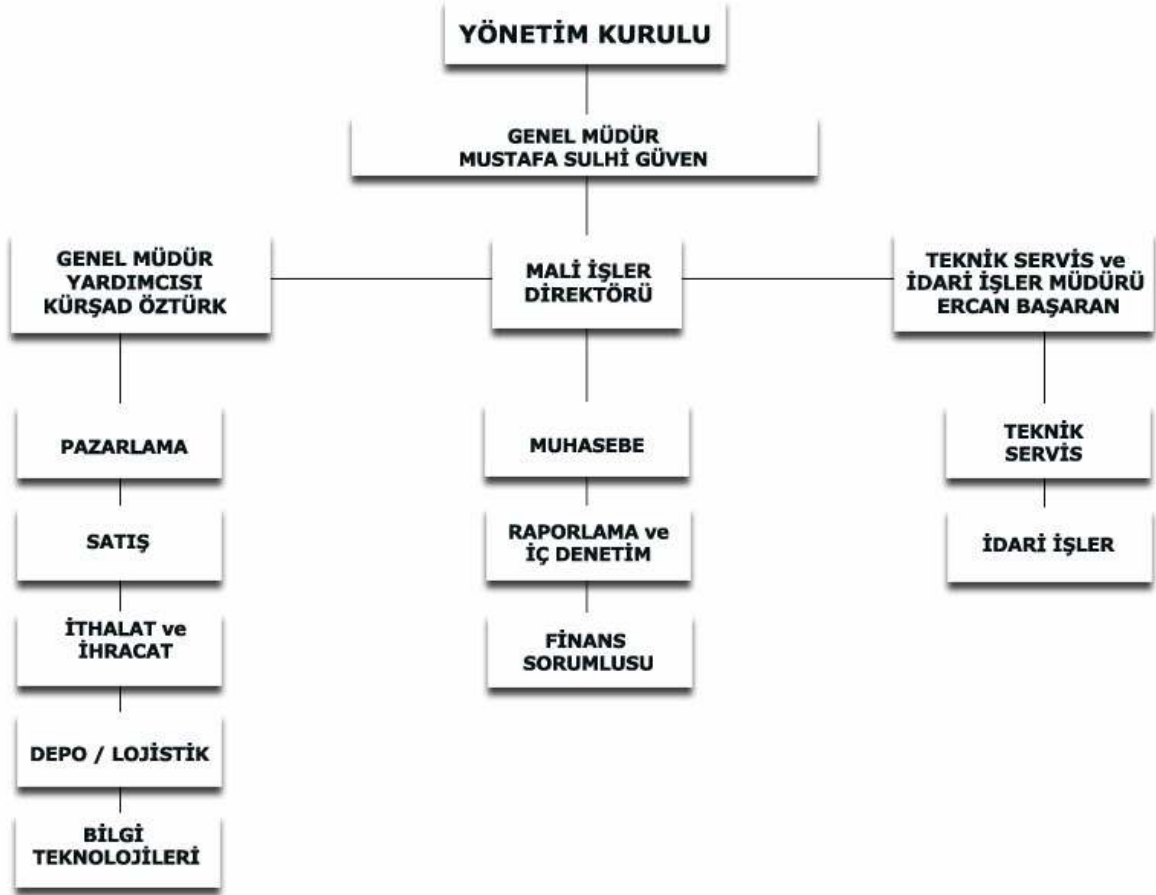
YÖNETİM KURULU

GENEL MÜDÜR
MUSTAFA SULHİ GÜVEN

GENEL MÜDÜR
YARDIMCISI
KÜRŞAD ÖZTÜRK

PAZARLAMA

SATIŞ

İTHALAT ve
İHRACAT

DEPO / LOJİSTİK

BİLGİ
TEKNOLOJİLERİ

MALİ İŞLER
DİREKTÖRÜ

MUHASEBE

RAPORLAMA ve
İÇ DENETİM

FİNANS
SORUMLUSU

TEKNİK SERVİS ve
İDARİ İŞLER MÜDÜRÜ
ERCAN BAŞARAN

TEKNİK
SERVİS

İDARİ İŞLER